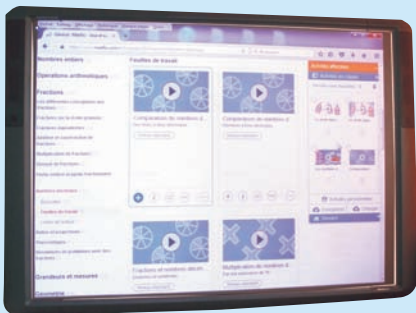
Nombres entiers

Opérations arithmétiques

Fractions

Feuilles de travail

Comparaison de nombres d...

Comparaison de nombres d...

Fractions et nombres décim...

Multiplication de nombres d...

Grandeurs et mesures

Géométrie